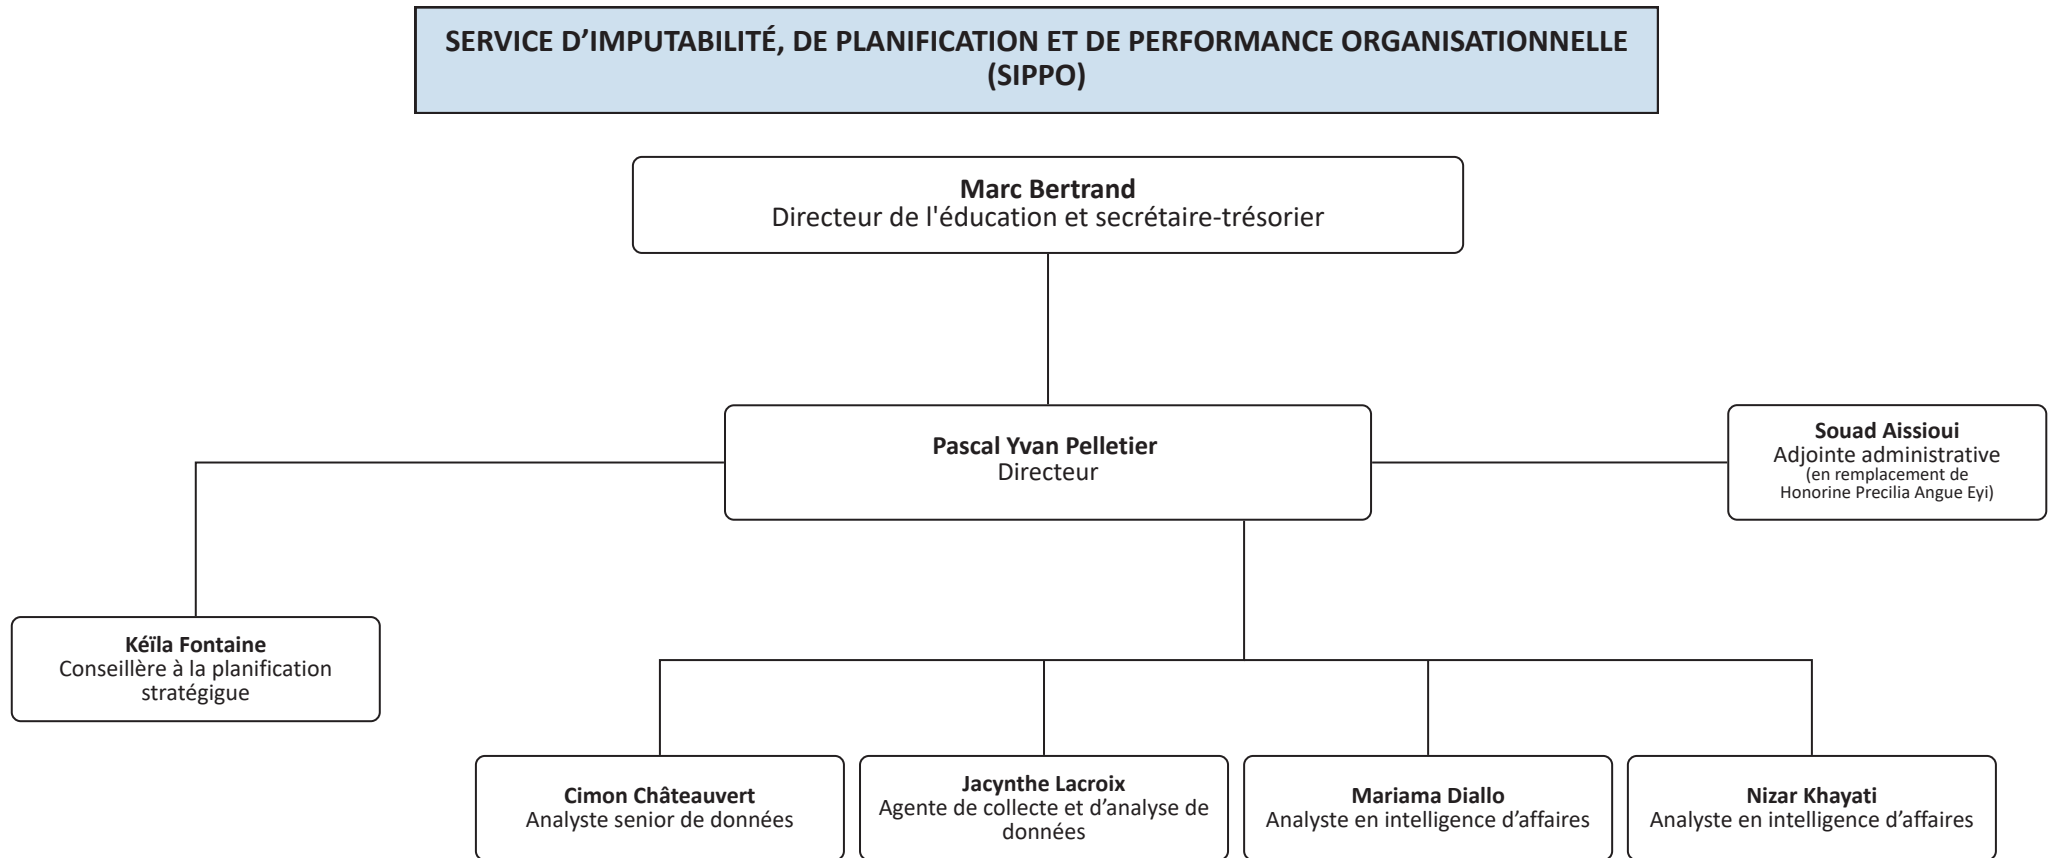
SERVICE D’IMPUTABILITÉ, DE PLANIFICATION ET DE PERFORMANCE ORGANISATIONNELLE (SIPPO)

Marc Bertrand
Directeur de l'éducation et secrétaire-trésorier

Pascal Yvan Pelletier
Directeur

Souad Aissioui
Adjointe administrative
(en remplacement de Honorine Precilia Angue Eyi)

Kéïla Fontaine
Conseillère à la planification stratégigue

Cimon Châteauvert
Analyste senior de données

Jacynthe Lacroix
Agente de collecte et d’analyse de données

Mariama Diallo
Analyste en intelligence d’affaires

Nizar Khayati
Analyste en intelligence d’affaires